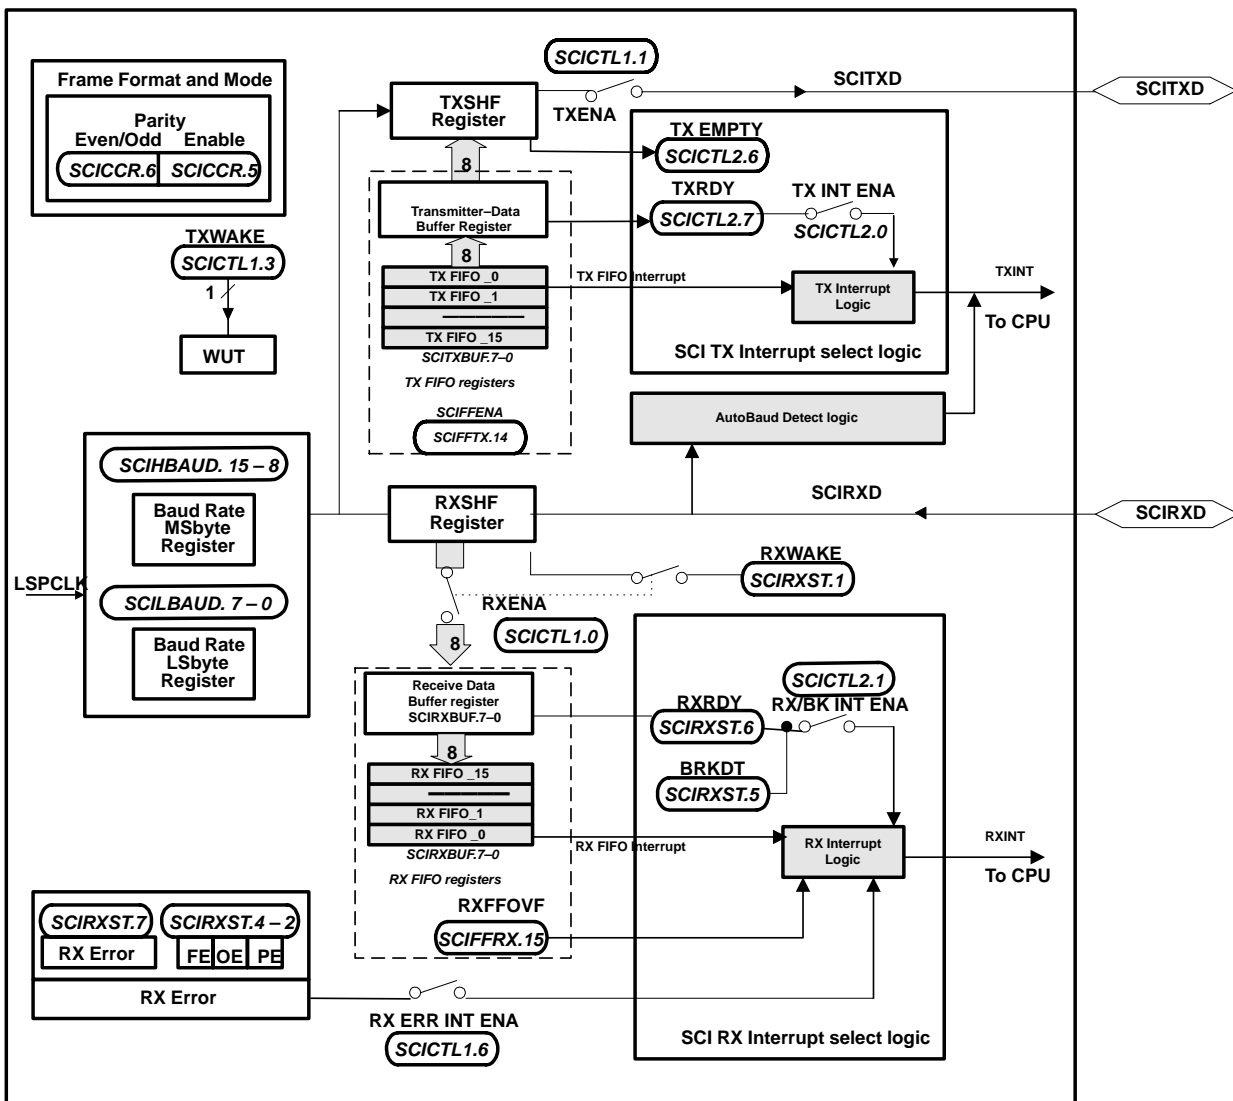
Frame Format and Mode

Parity
Even/Odd Enable
SCICCR.6 SCICCR.5

TXWAKE
SCICTL1.3
1

WUT

SCICTL1.1
TXSHF Register
TXENA
SCITXD
SCITXD

8
Transmitter–Data Buffer Register
8
TX FIFO _0
TX FIFO _1
TX FIFO _15
SCITXBUF.7–0
TX FIFO registers
SCIFFENA
SCIFFTX.14

TX FIFO Interrupt

TX EMPTY
SCICTL2.6
TXRDY
SCICTL2.7
TX INT ENA
SCICTL2.0
TX Interrupt Logic
TXINT
To CPU
SCI TX Interrupt select logic

AutoBaud Detect logic

SCIHBAUD. 15 – 8
Baud Rate MSbyte Register
LSPCLK
SCILBAUD. 7 – 0
Baud Rate LSbyte Register

RXSHF Register
SCIRXD
SCIRXD

RXWAKE
SCIRXST.1
RXENA
SCICTL1.0
8

Receive Data Buffer register SCIRXBUF.7–0
8
RX FIFO _15
RX FIFO_1
RX FIFO _0
SCIRXBUF.7–0
RX FIFO registers
RX FIFO Interrupt
RXFFOVF
SCIFFRX.15

SCICTL2.1
RX/BK INT ENA
RXRDY
SCIRXST.6
BRKDT
SCIRXST.5
RX Interrupt Logic
RXINT
To CPU

SCIRXST.7
RX Error
SCIRXST.4 – 2
FE OE PE
RX Error

RX ERR INT ENA
SCICTL1.6

SCI RX Interrupt select logic